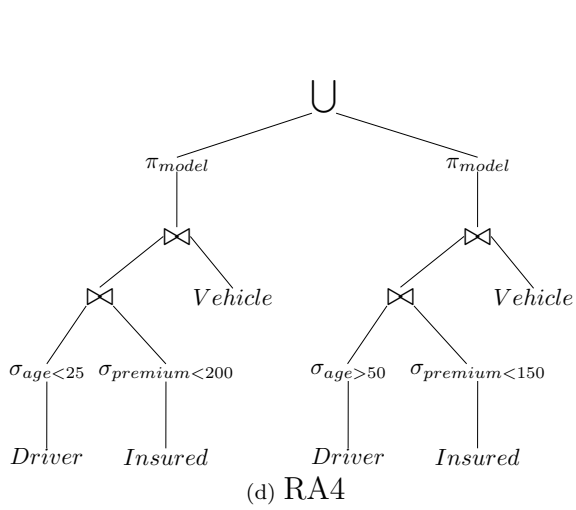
$\bigcup$

$\pi_{model}$

$\pi_{model}$

$\bowtie$

$\bowtie$

$\bowtie$

$Vehicle$

$\bowtie$

$Vehicle$

$\sigma_{age<25}$ $\sigma_{premium<200}$

$\sigma_{age>50}$ $\sigma_{premium<150}$

$Driver$ $Insured$

$Driver$ $Insured$

(d) RA4